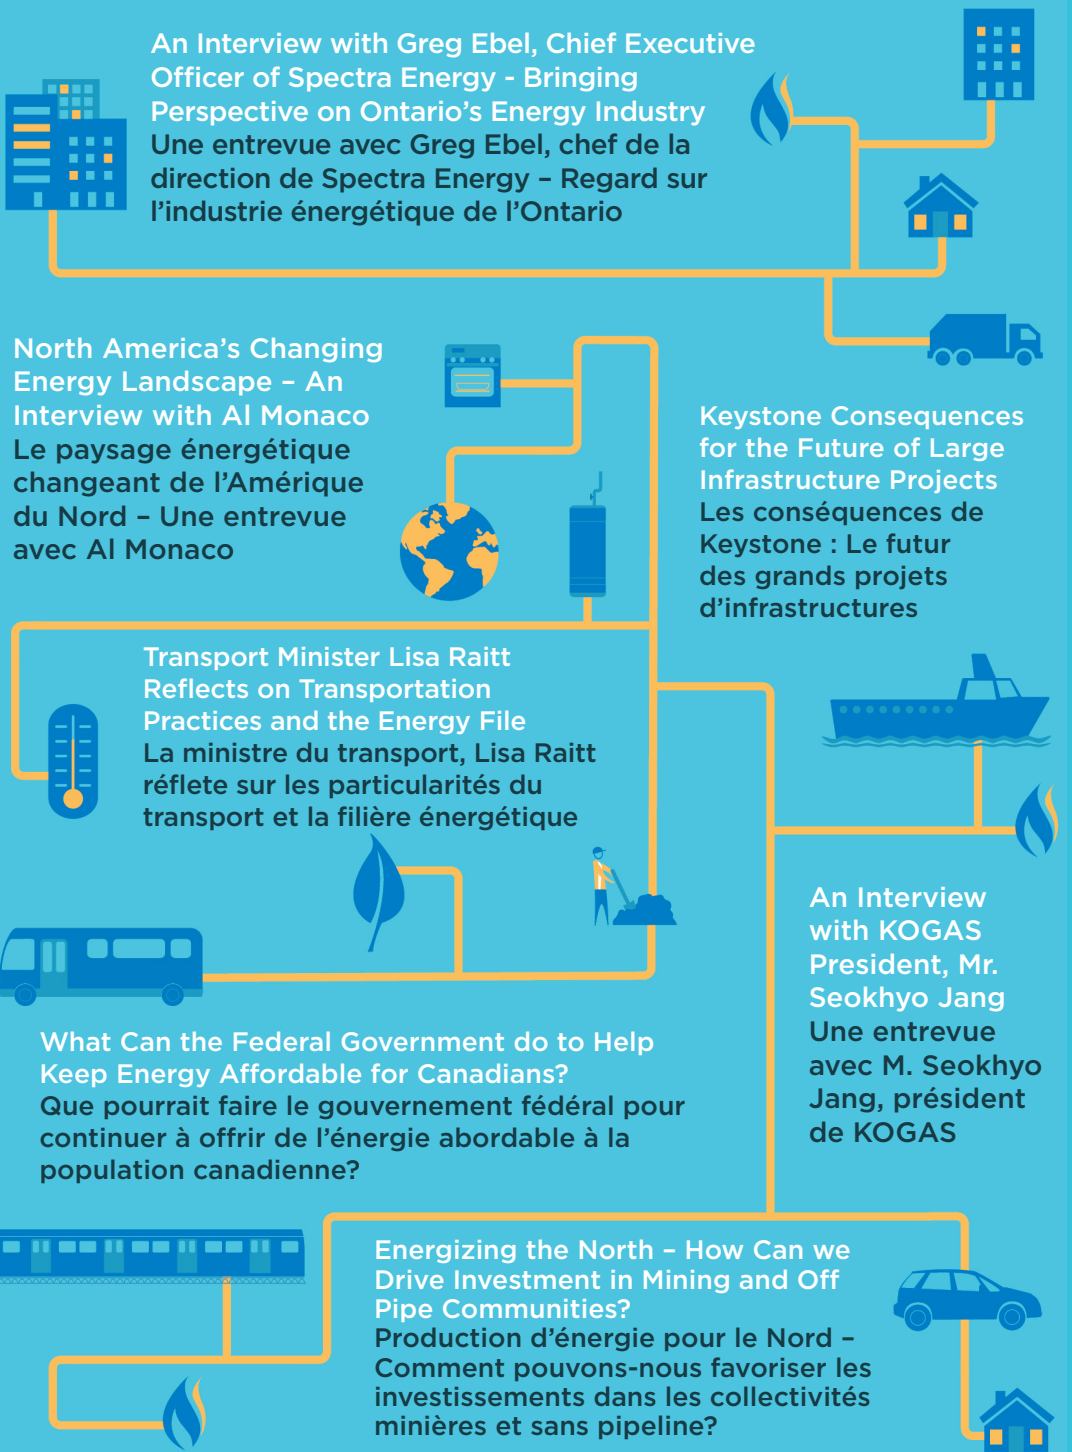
An Interview with Greg Ebel, Chief Executive Officer of Spectra Energy - Bringing Perspective on Ontario's Energy Industry
Une entrevue avec Greg Ebel, chef de la direction de Spectra Energy – Regard sur l'industrie énergétique de l'Ontario

North America's Changing Energy Landscape – An Interview with Al Monaco
Le paysage énergétique changeant de l'Amérique du Nord – Une entrevue avec Al Monaco

Keystone Consequences for the Future of Large Infrastructure Projects
Les conséquences de Keystone : Le futur des grands projets d'infrastructures

Transport Minister Lisa Raitt Reflects on Transportation Practices and the Energy File
La ministre du transport, Lisa Raitt réflete sur les particularités du transport et la filière énergétique

An Interview with KOGAS President, Mr. Seokhyo Jang
Une entrevue avec M. Seokhyo Jang, président de KOGAS

What Can the Federal Government do to Help Keep Energy Affordable for Canadians?
Que pourrait faire le gouvernement fédéral pour continuer à offrir de l'énergie abordable à la population canadienne?

Energizing the North – How Can we Drive Investment in Mining and Off Pipe Communities?
Production d'énergie pour le Nord – Comment pouvons-nous favoriser les investissements dans les collectivités minières et sans pipeline?